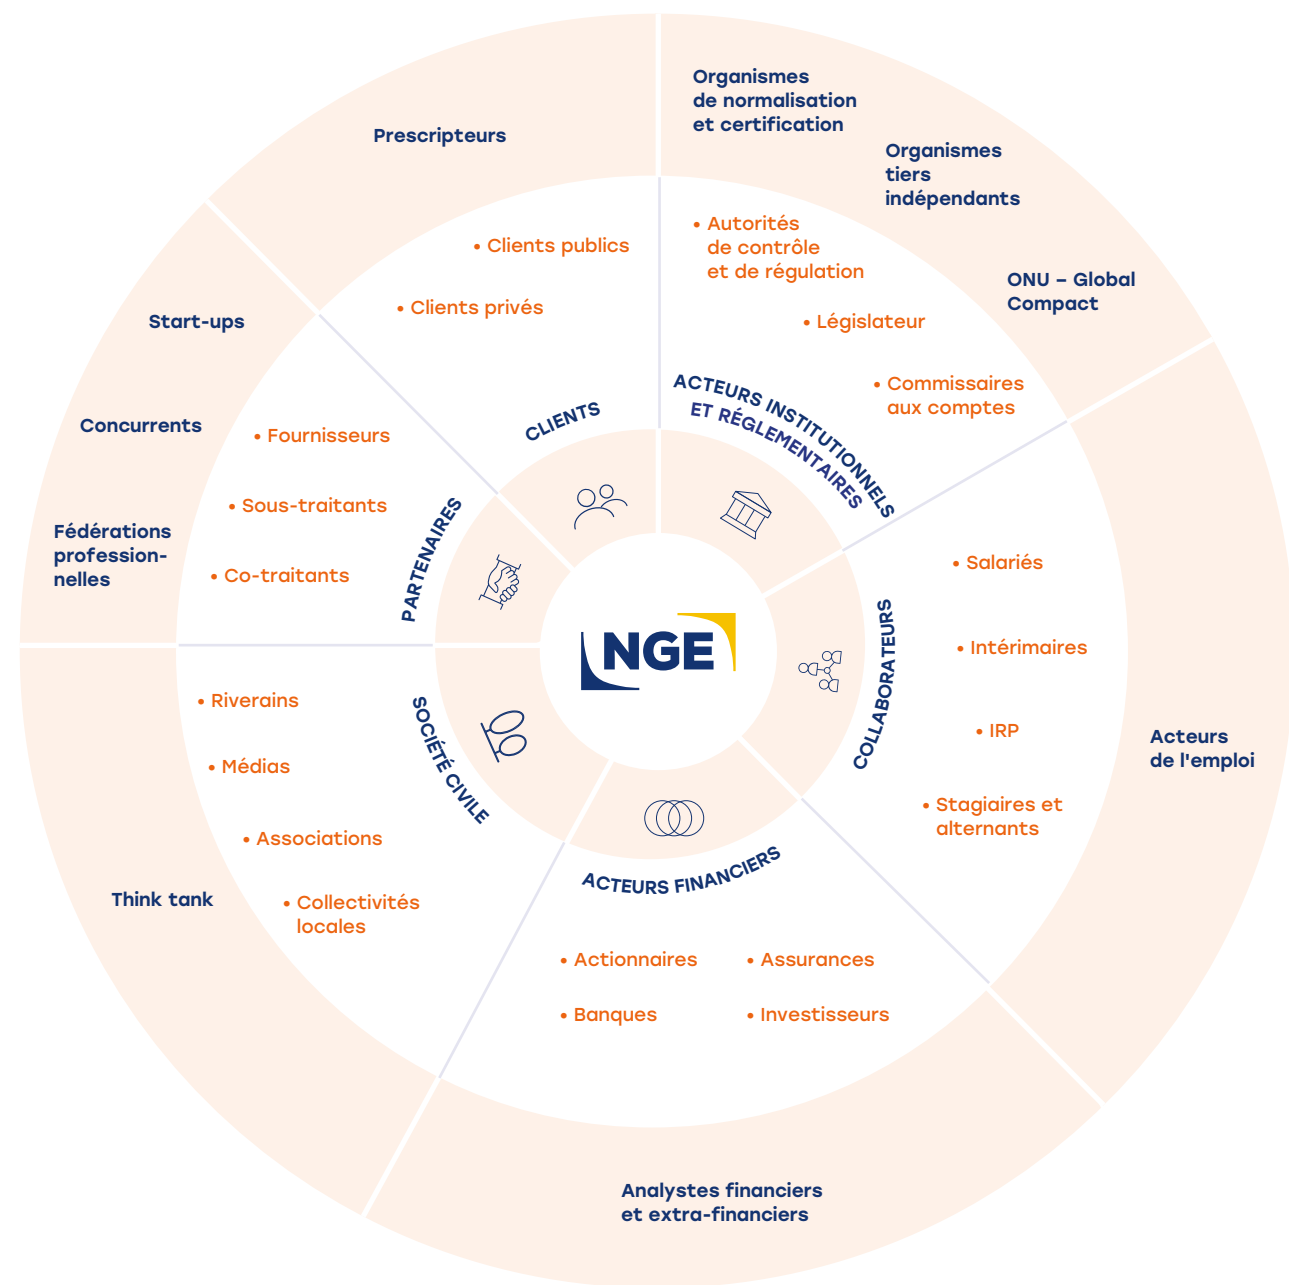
Prescripteurs

Organismes de normalisation et certification

Organismes tiers indépendants

ONU – Global Compact

Start-ups

Concurrents

Fédérations professionnelles

• Clients publics

• Clients privés

• Autorités de contrôle et de régulation

• Législateur

• Commissaires aux comptes

CLIENTS

ACTEURS INSTITUTIONNELS ET RÉGLEMENTAIRES

• Fournisseurs

• Sous-traitants

• Co-traitants

PARTENAIRES

NGE

COLLABORATEURS

• Salariés

• Intérimaires

• IRP

• Stagiaires et alternants

Acteurs de l'emploi

SOCIÉTÉ CIVILE

• Riverains

• Médias

• Associations

• Collectivités locales

Think tank

ACTEURS FINANCIERS

• Actionnaires

• Assurances

• Banques

• Investisseurs

Analystes financiers et extra-financiers